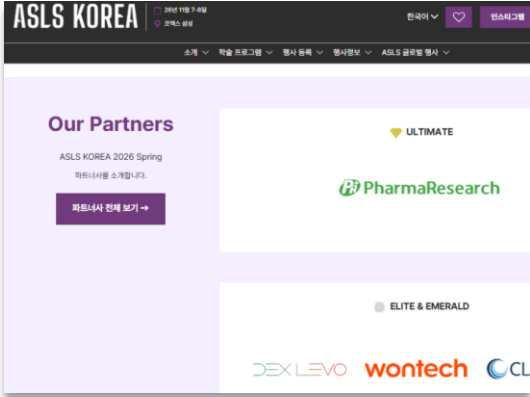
ASLS KOREA
26년 11월 7-8일
코엑스 삼성
한국어
인스타그램
소개
학술 프로그램
행사 등록
행사정보
ASLS 글로벌 행사

Our Partners
ASLS KOREA 2026 Spring
파트너사를 소개합니다.
파트너사 전체 보기 →

ULTIMATE
PharmaResearch

ELITE & EMERALD
DEX LEVO
wontech
CL